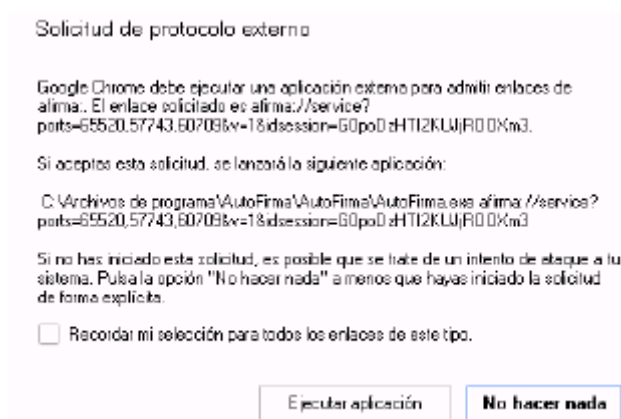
Solicitud de protocolo externo

Google Chrome debe ejecutar una aplicación externa para admitir enlaces de afirma.. El enlace solicitado es afirma://service?ports=65520,57743,60709&v=1&idsession=G0poDzHTI2KLWjR00Xm3.

Si aceptas esta solicitud, se lanzará la siguiente aplicación:

C:\Archivos de programa\AutoFirma\AutoFirma\AutoFirma.exe afirma://service?ports=65520,57743,60709&v=1&idsession=G0poDzHTI2KLWjR00Xm3

Si no has iniciado esta solicitud, es posible que se trate de un intento de ataque a tu sistema. Pulsa la opción "No hacer nada" a menos que hayas iniciado la solicitud de forma explícita.

Recordar mi selección para todos los enlaces de este tipo.

Ejecutar aplicación

No hacer nada